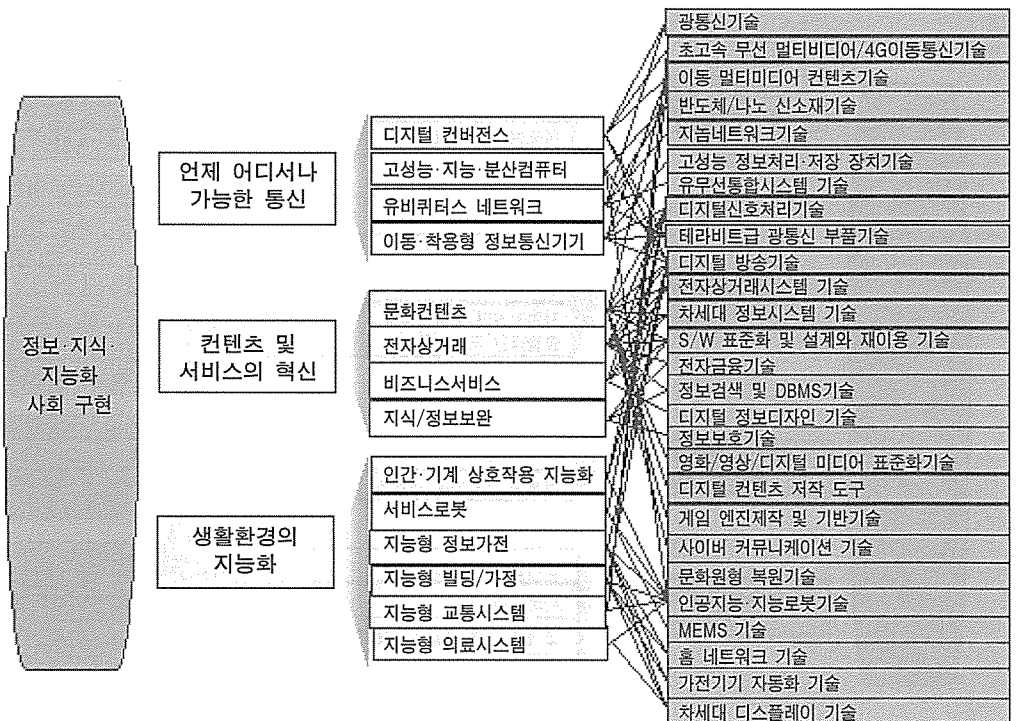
정보·지식·지능화 사회 구현

언제 어디서나 가능한 통신

디지털 컨버전스

고성능·지능·분산컴퓨터

유비쿼터스 네트워크

이동·착용형 정보통신기기

컨텐츠 및 서비스의 혁신

문화컨텐츠

전자상거래

비즈니스서비스

지식/정보보완

생활환경의 지능화

인간·기계 상호작용 지능화

서비스로봇

지능형 정보가전

지능형 빌딩/가정

지능형 교통시스템

지능형 의료시스템

광통신기술

초고속 무선 멀티비디어/4G이동통신기술

이동 멀티미디어 컨텐츠기술

반도체/나노 신소재기술

지놈네트워크기술

고성능 정보처리·저장 장치기술

유무선통합시스템 기술

디지털신호처리기술

테라비트급 광통신 부품기술

디지털 방송기술

전자상거래시스템 기술

차세대 정보시스템 기술

S/W 표준화 및 설계와 재이용 기술

전자금융기술

정보검색 및 DBMS기술

디지털 정보디자인 기술

정보보호기술

영화/영상/디지털 미디어 표준화기술

디지털 컨텐츠 저작 도구

게임 엔진제작 및 기반기술

사이버 커뮤니케이션 기술

문화원형 복원기술

인공지능·지능로봇기술

MEMS 기술

홈 네트워크 기술

가전기기 자동화 기술

차세대 디스플레이 기술